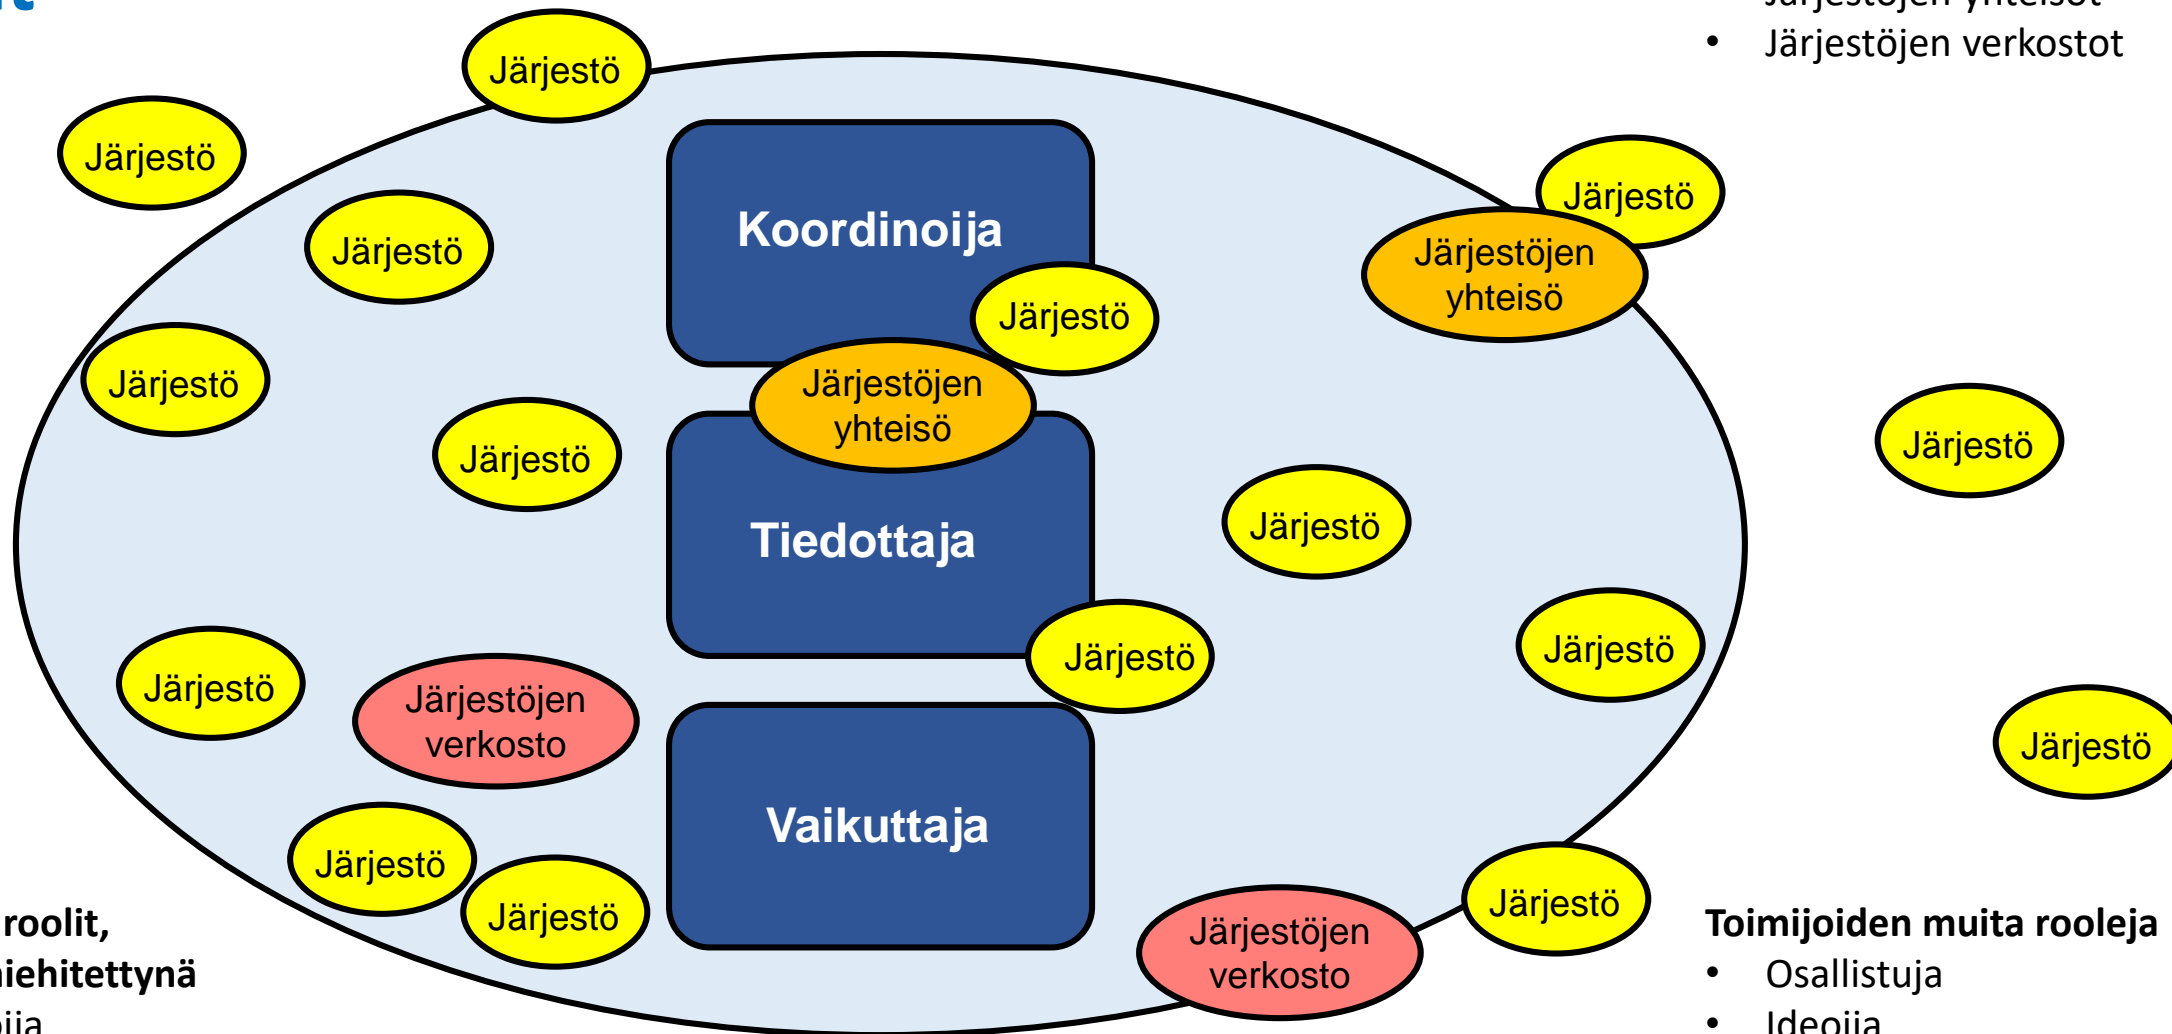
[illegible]
• Järjestöjen verkostot

Järjestö

Järjestö

Järjestö

Koordinoija

Järjestö

Järjestöjen yhteisö

Järjestö

Järjestö

Järjestöjen yhteisö

Järjestö

Järjestö

Tiedottaja

Järjestö

Järjestö

Järjestö

Järjestö

Järjestöjen verkosto

Järjestö

Vaikuttaja

Järjestö

Järjestö

Järjestö

Järjestöjen verkosto

roolit, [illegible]iehitettynä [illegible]

Toimijoiden muita rooleja
• Osallistuja
• Ideoija